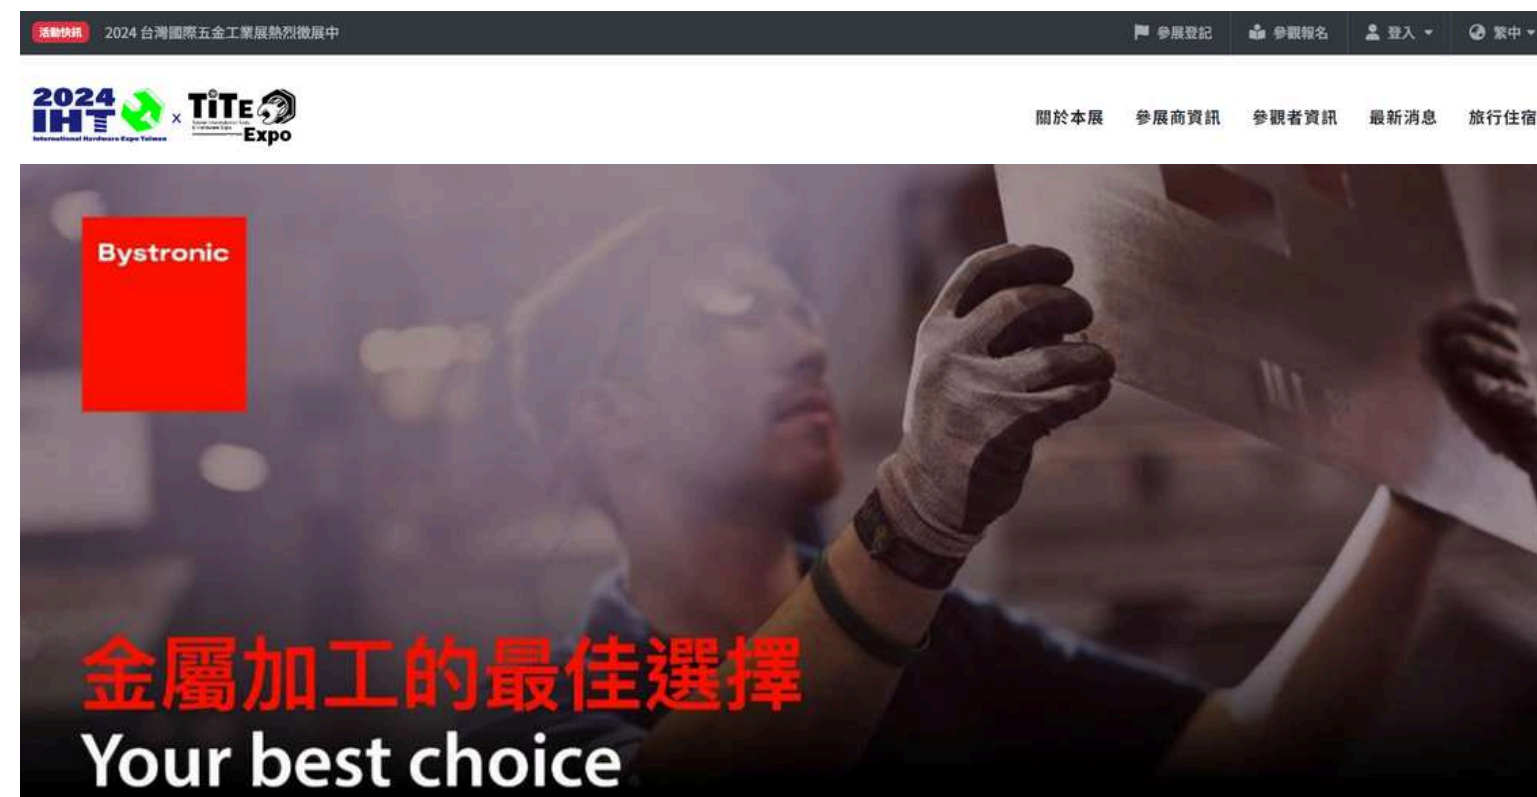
活動快訊 2024 台灣國際五金工業展熱烈徵展中

參展登記 參觀報名 登入 繁中

2024 IHT International Hardware Expo Taiwan × TiTE Expo

關於本展 參展商資訊 參觀者資訊 最新消息 旅行住宿

Bystronic

金屬加工的最佳選擇
Your best choice